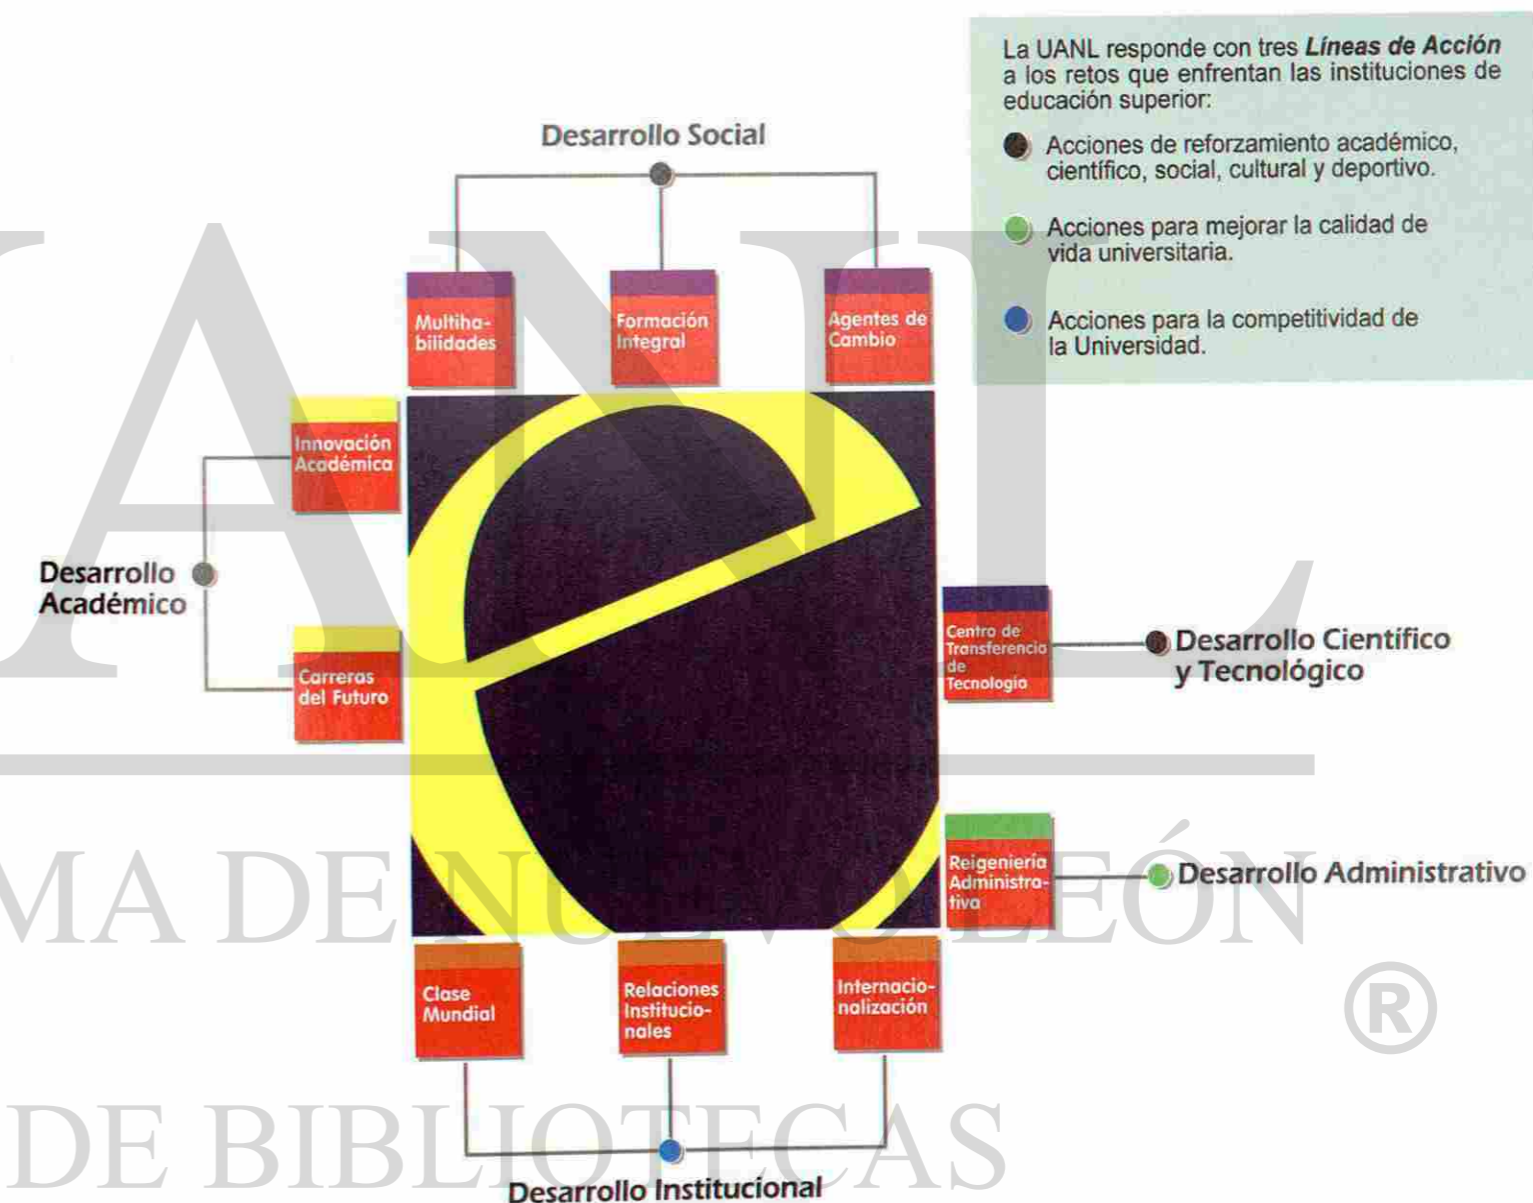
La UANL responde con tres ***Líneas de Acción*** a los retos que enfrentan las instituciones de educación superior:

Acciones de reforzamiento académico, científico, social, cultural y deportivo.

Acciones para mejorar la calidad de vida universitaria.

Acciones para la competitividad de la Universidad.

Desarrollo Social

Multihabilidades

Formación Integral

Agentes de Cambio

Innovación Académica

Desarrollo Académico

Carreras del Futuro

Centro de Transferencia de Tecnología

Desarrollo Científico y Tecnológico

Reigeniería Administrativa

Desarrollo Administrativo

Clase Mundial

Relaciones Institucionales

Internacionalización

Desarrollo Institucional

MA DE NUEVO LEÓN

®

DE BIBLIOTECAS